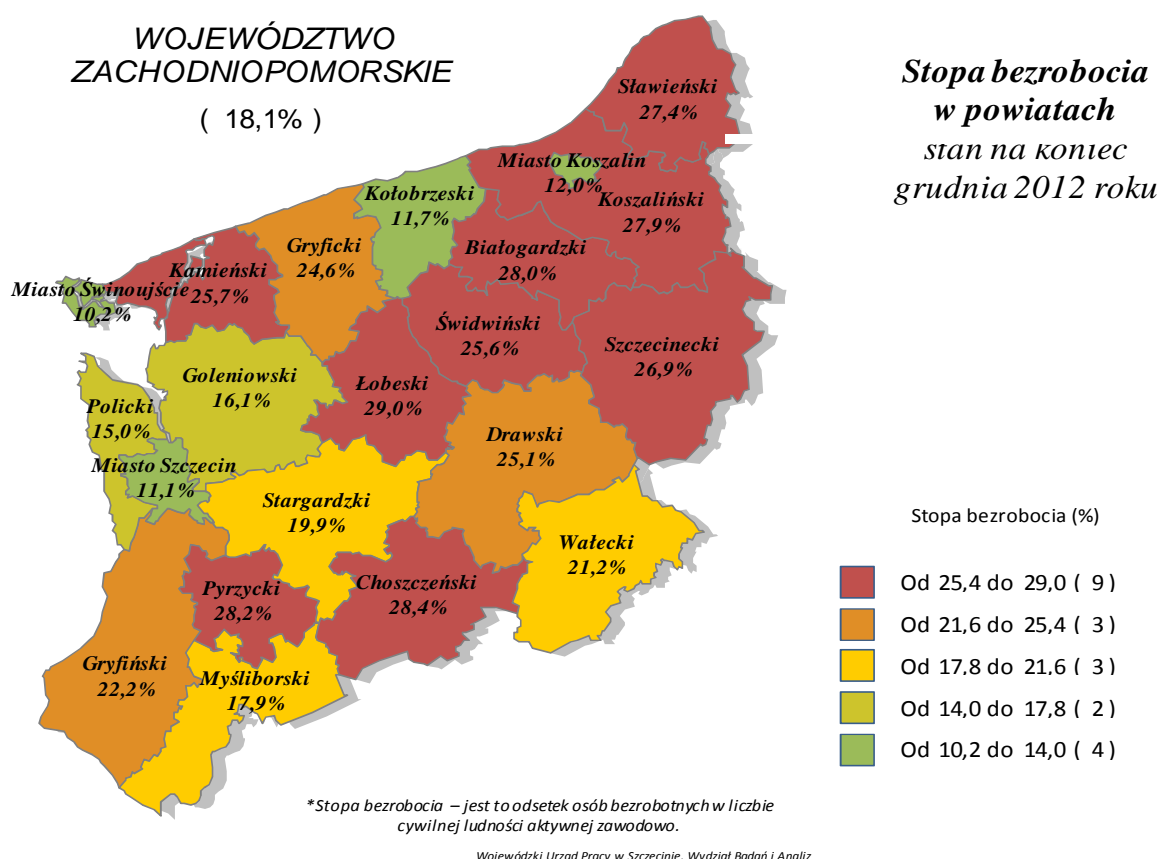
WOJEWÓDZTWO ZACHODNIOPOMORSKIE

( 18,1% )

Stopa bezrobocia w powiatach
stan na koniec grudnia 2012 roku

Sławieński 27,4%

Miasto Koszalin 12,0%

Koszaliński 27,9%

Kołobrzeski 11,7%

Gryficki 24,6%

Białogardzki 28,0%

Kamieński 25,7%

Miasto Świnoujście 10,2%

Świdwiński 25,6%

Szczecinecki 26,9%

Goleniowski 16,1%

Łobeski 29,0%

Policki 15,0%

Drawski 25,1%

Miasto Szczecin 11,1%

Stargardzki 19,9%

Wałecki 21,2%

Pyrzycki 28,2%

Choszczeński 28,4%

Gryfiński 22,2%

Myśliborski 17,9%

Stopa bezrobocia (%)

Od 25,4 do 29,0 ( 9 )
Od 21,6 do 25,4 ( 3 )
Od 17,8 do 21,6 ( 3 )
Od 14,0 do 17,8 ( 2 )
Od 10,2 do 14,0 ( 4 )

*Stopa bezrobocia – jest to odsetek osób bezrobotnych w liczbie cywilnej ludności aktywnej zawodowo.

Wojewódzki Urząd Pracy w Szczecinie, Wydział Badań i Analiz